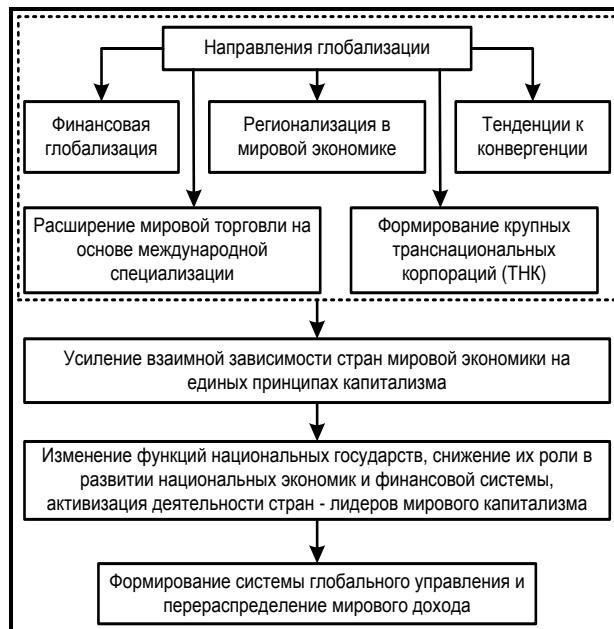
Направления глобализации

Финансовая глобализация

Регионализация в мировой экономике

Тенденции к конвергенции

Расширение мировой торговли на основе международной специализации

Формирование крупных транснациональных корпораций (ТНК)

Усиление взаимной зависимости стран мировой экономики на единых принципах капитализма

Изменение функций национальных государств, снижение их роли в развитии национальных экономик и финансовой системы, активизация деятельности стран - лидеров мирового капитализма

Формирование системы глобального управления и перераспределение мирового дохода